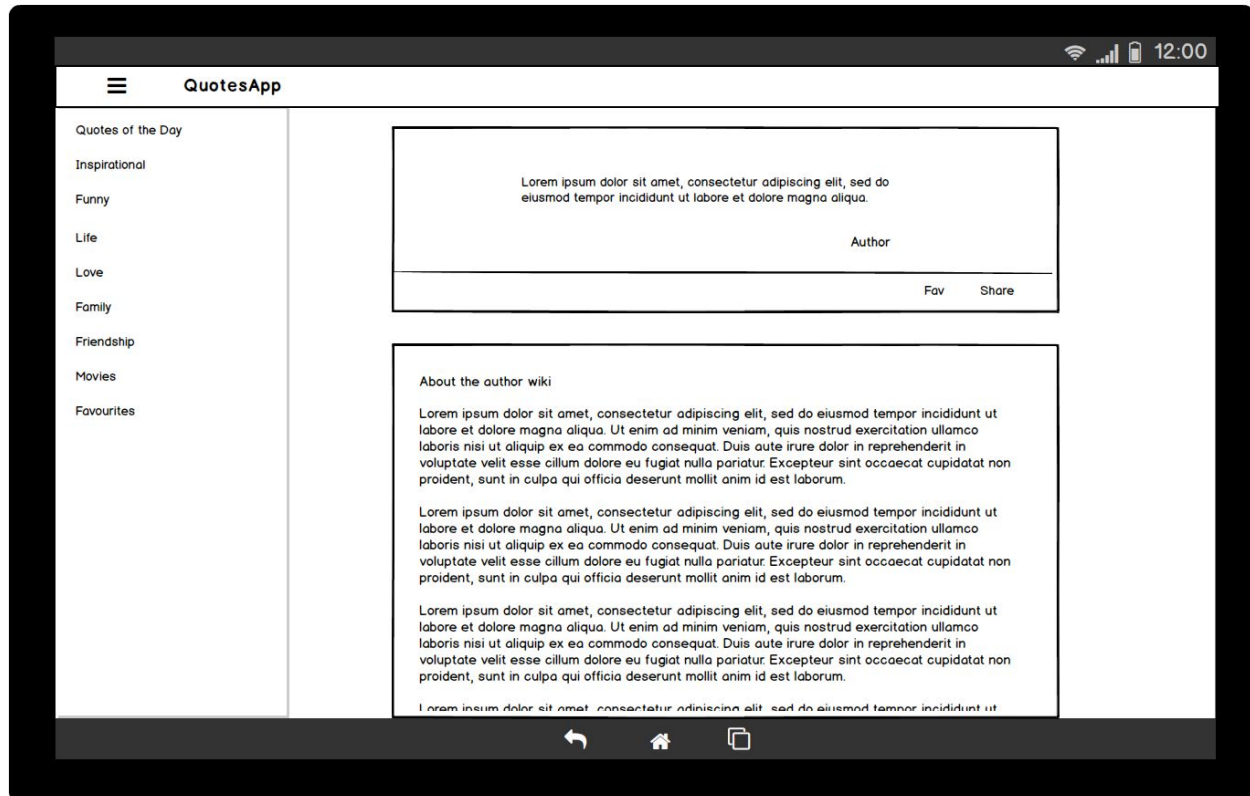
12:00

QuotesApp

Quotes of the Day
Inspirational
Funny
Life
Love
Family
Friendship
Movies
Favourites

Lorem ipsum dolor sit amet, consectetur adipiscing elit, sed do eiusmod tempor incididunt ut labore et dolore magna aliqua.

Author

Fav Share

About the author wiki

Lorem ipsum dolor sit amet, consectetur adipiscing elit, sed do eiusmod tempor incididunt ut labore et dolore magna aliqua. Ut enim ad minim veniam, quis nostrud exercitation ullamco laboris nisi ut aliquip ex ea commodo consequat. Duis aute irure dolor in reprehenderit in voluptate velit esse cillum dolore eu fugiat nulla pariatur. Excepteur sint occaecat cupidatat non proident, sunt in culpa qui officia deserunt mollit anim id est laborum.

Lorem ipsum dolor sit amet, consectetur adipiscing elit, sed do eiusmod tempor incididunt ut labore et dolore magna aliqua. Ut enim ad minim veniam, quis nostrud exercitation ullamco laboris nisi ut aliquip ex ea commodo consequat. Duis aute irure dolor in reprehenderit in voluptate velit esse cillum dolore eu fugiat nulla pariatur. Excepteur sint occaecat cupidatat non proident, sunt in culpa qui officia deserunt mollit anim id est laborum.

Lorem ipsum dolor sit amet, consectetur adipiscing elit, sed do eiusmod tempor incididunt ut labore et dolore magna aliqua. Ut enim ad minim veniam, quis nostrud exercitation ullamco laboris nisi ut aliquip ex ea commodo consequat. Duis aute irure dolor in reprehenderit in voluptate velit esse cillum dolore eu fugiat nulla pariatur. Excepteur sint occaecat cupidatat non proident, sunt in culpa qui officia deserunt mollit anim id est laborum.

Lorem ipsum dolor sit amet, consectetur adipiscing elit, sed do eiusmod tempor incididunt ut